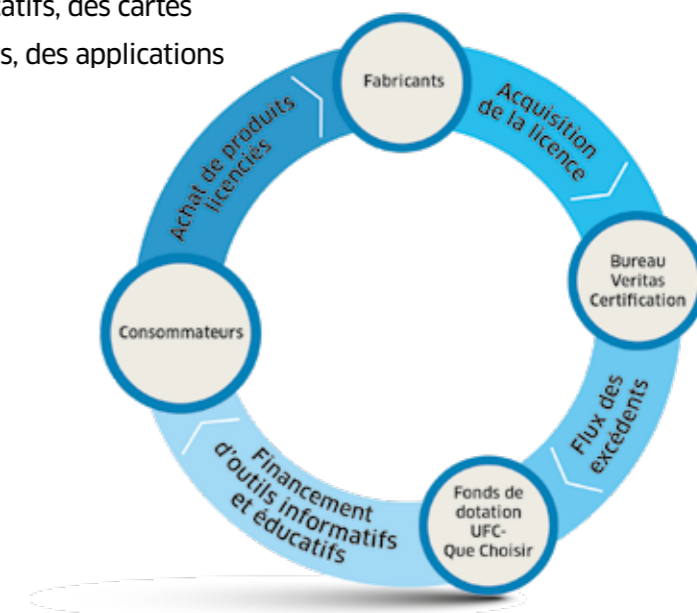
atifs, des cartes
s, des applications

Fabricants

Acquisition de la licence

Bureau Veritas Certification

Flux des excédents

Fonds de dotation UFC-Que Choisir

Financement d'outils informatifs et éducatifs

Consommateurs

Achat de produits licenciés